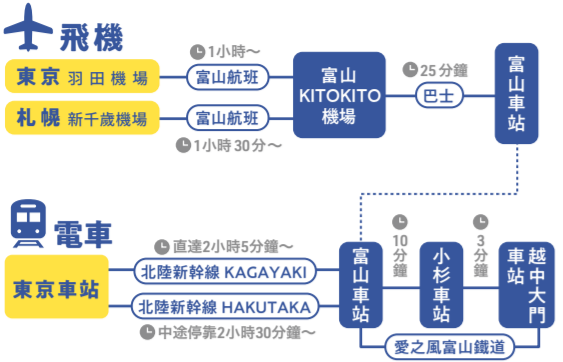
飛機

1小時～

東京 羽田機場

富山航班

富山 KITOKITO 機場

25分鐘

巴士

富山車站

札幌 新千歲機場

富山航班

1小時 30分～

電車

直達2小時5分鐘～

東京車站

北陸新幹線 KAGAYAKI

北陸新幹線 HAKUTAKA

中途停靠2小時30分鐘～

富山車站

10分鐘

小杉車站

3分鐘

越中大門車站

愛之風富山鐵道